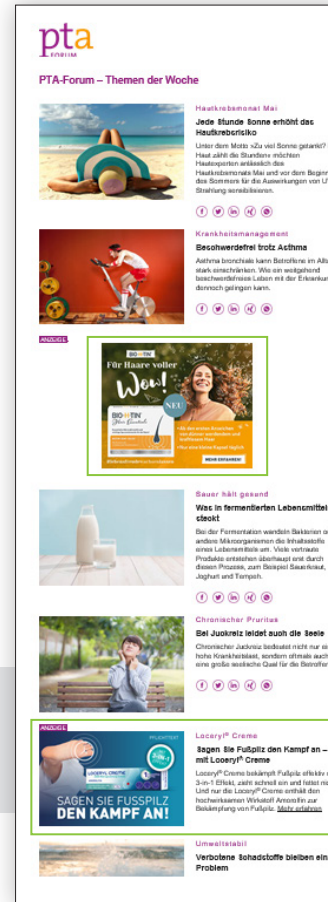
pta forum

PTA-Forum – Themen der Woche

Hautkrebsmonat Mai

Jede Stunde Sonne erhöht das Hautkrebsrisiko

Unter dem Motto »Zu viel Sonne getankt? Haut zählt die Stunden« möchten Hautexperten anlässlich des Hautkrebsmonats Mai und vor dem Beginn des Sommers für die Auswirkungen von UV-Strahlung sensibilisieren.

Krankheitsmanagement

Beschwerdefrei trotz Asthma

Asthma bronchiale kann Betroffene im Alltag stark einschränken. Wie ein weitgehend beschwerdefreies Leben mit der Erkrankung dennoch gelingen kann.

ANZEIGE

BIO-H-TIN

Für Haare voller Wow!

NEU

BIO-H-TIN Haar-Kraft Biotin

MEHR ERFAHREN

Sauer hält gesund

Was in fermentierten Lebensmitteln steckt

Bei der Fermentation wandeln Bakterien oder andere Mikroorganismen die Inhaltsstoffe eines Lebensmittels um. Viele vertraute Produkte entstehen überhaupt erst durch diesen Prozess, zum Beispiel Sauerkraut, Joghurt und Tempeh.

Chronischer Pruritus

Bei Juckreiz leidet auch die Seele

Chronischer Juckreiz bedeutet nicht nur eine hohe Krankheitslast, sondern oftmals auch eine große seelische Qual für die Betroffenen.

ANZEIGE

Loceryl® Creme

Sagen Sie Fußpilz den Kampf an – mit Loceryl® Creme

Loceryl® Creme bekämpft Fußpilz effektiv dank 3-in-1 Effekt, zieht schnell ein und fettet nicht. Und nur die Loceryl® Creme enthält den hochwirksamen Wirkstoff Amorolfin zur Bekämpfung von Fußpilz. Mehr erfahren

LOCERYL CREME

SAGEN SIE FUSSPILZ DEN KAMPF AN!

Umweltstabil

Verbotene Schadstoffe bleiben ein Problem